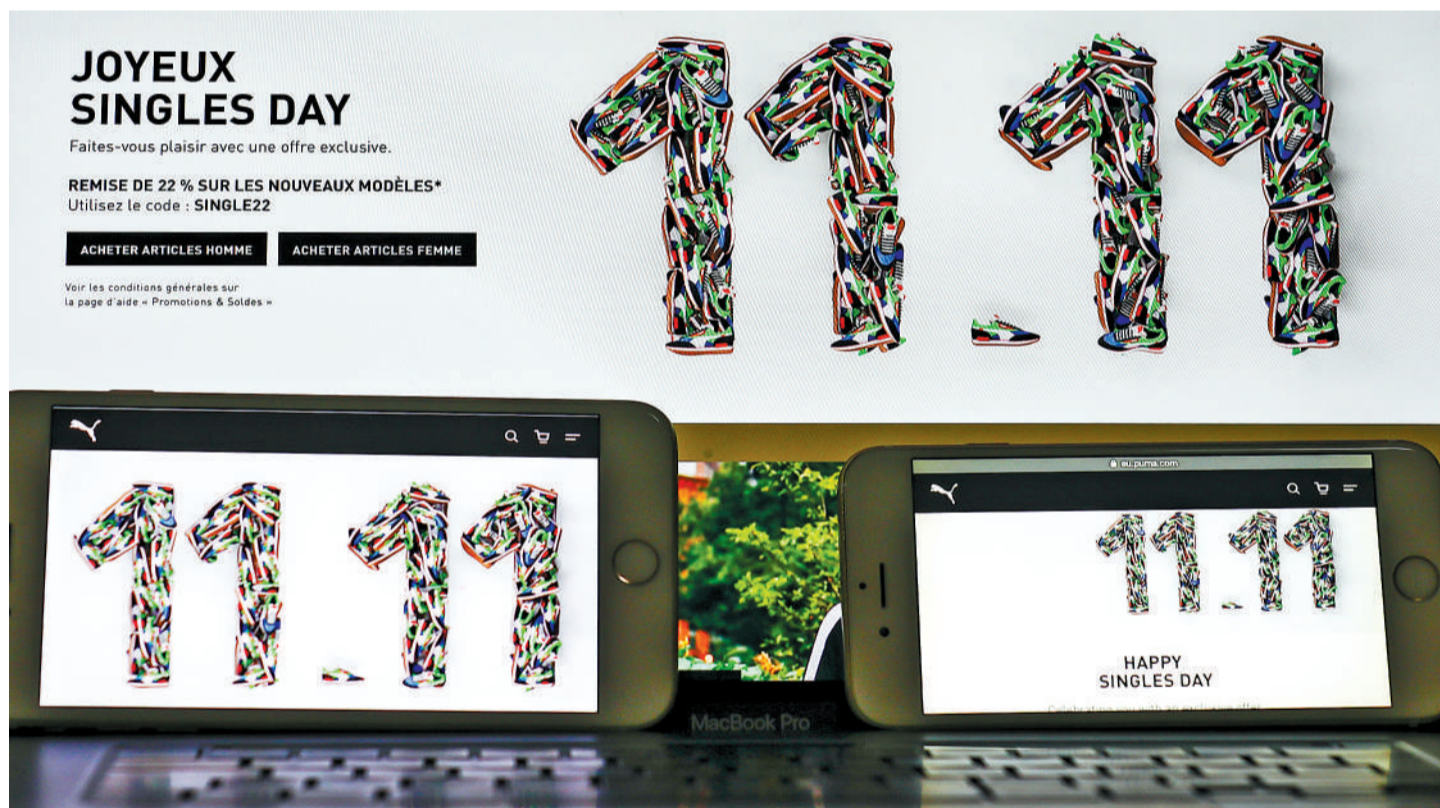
JOYEUX SINGLES DAY

Faites-vous plaisir avec une offre exclusive.

REMISE DE 22 % SUR LES NOUVEAUX MODÈLES*
Utilisez le code : SINGLE22

ACHETER ARTICLES HOMME

ACHETER ARTICLES FEMME

Voir les conditions générales sur la page d'aide « Promotions & Soldes »

11.11

11.11

eu.puma.com

11.11

HAPPY SINGLES DAY

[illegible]

MacBook Pro